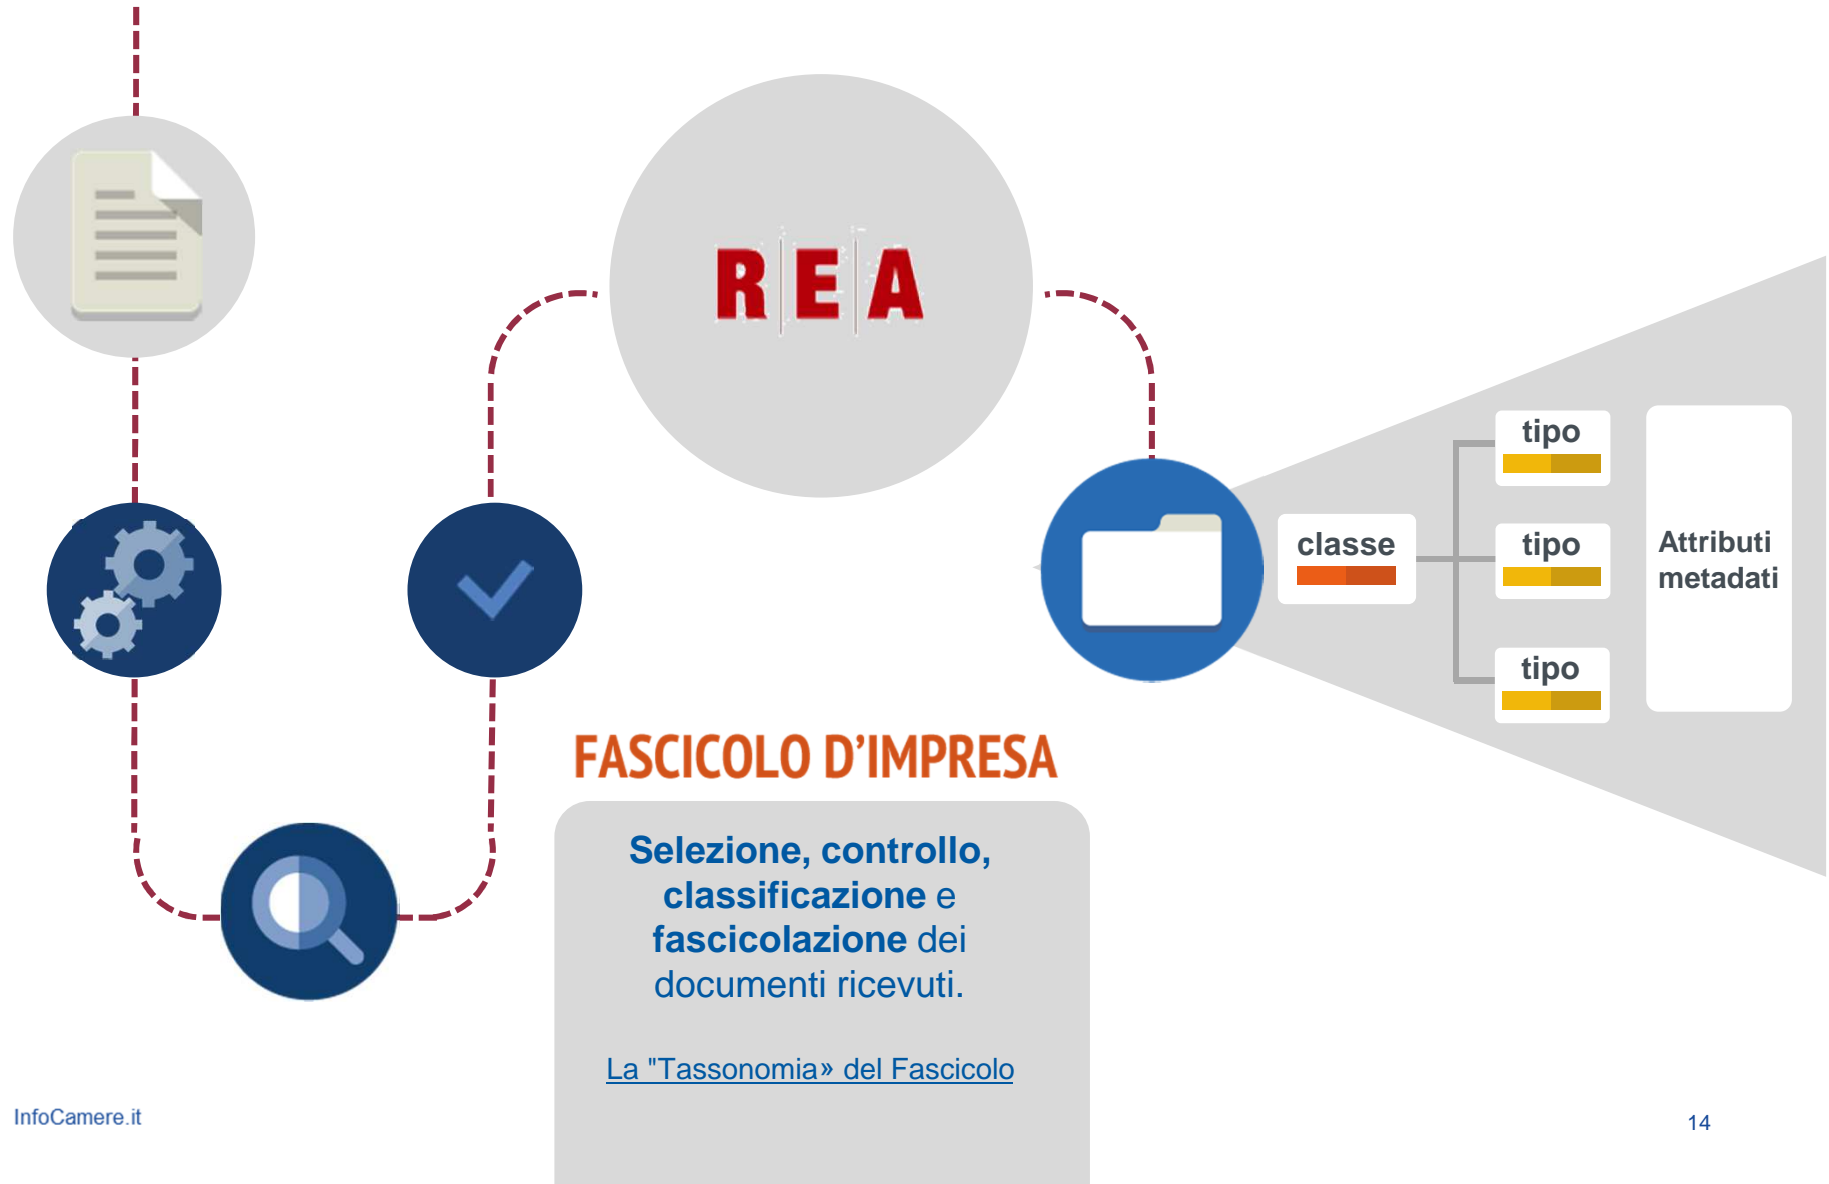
REA

classe

tipo

tipo

tipo

Attributi metadati

FASCICOLO D’IMPRESA

Selezione, controllo, classificazione e fascicolazione dei documenti ricevuti.

La "Tassonomia» del Fascicolo

InfoCamere.it

14